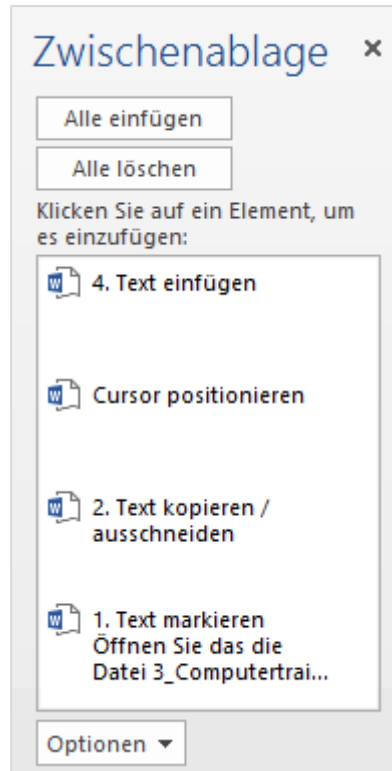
Zwischenablage ×

Alle einfügen

Alle löschen

Klicken Sie auf ein Element, um es einzufügen:

4. Text einfügen

Cursor positionieren

2. Text kopieren / ausschneiden

1. Text markieren Öffnen Sie das die Datei 3_Computertrai...

Optionen ▾